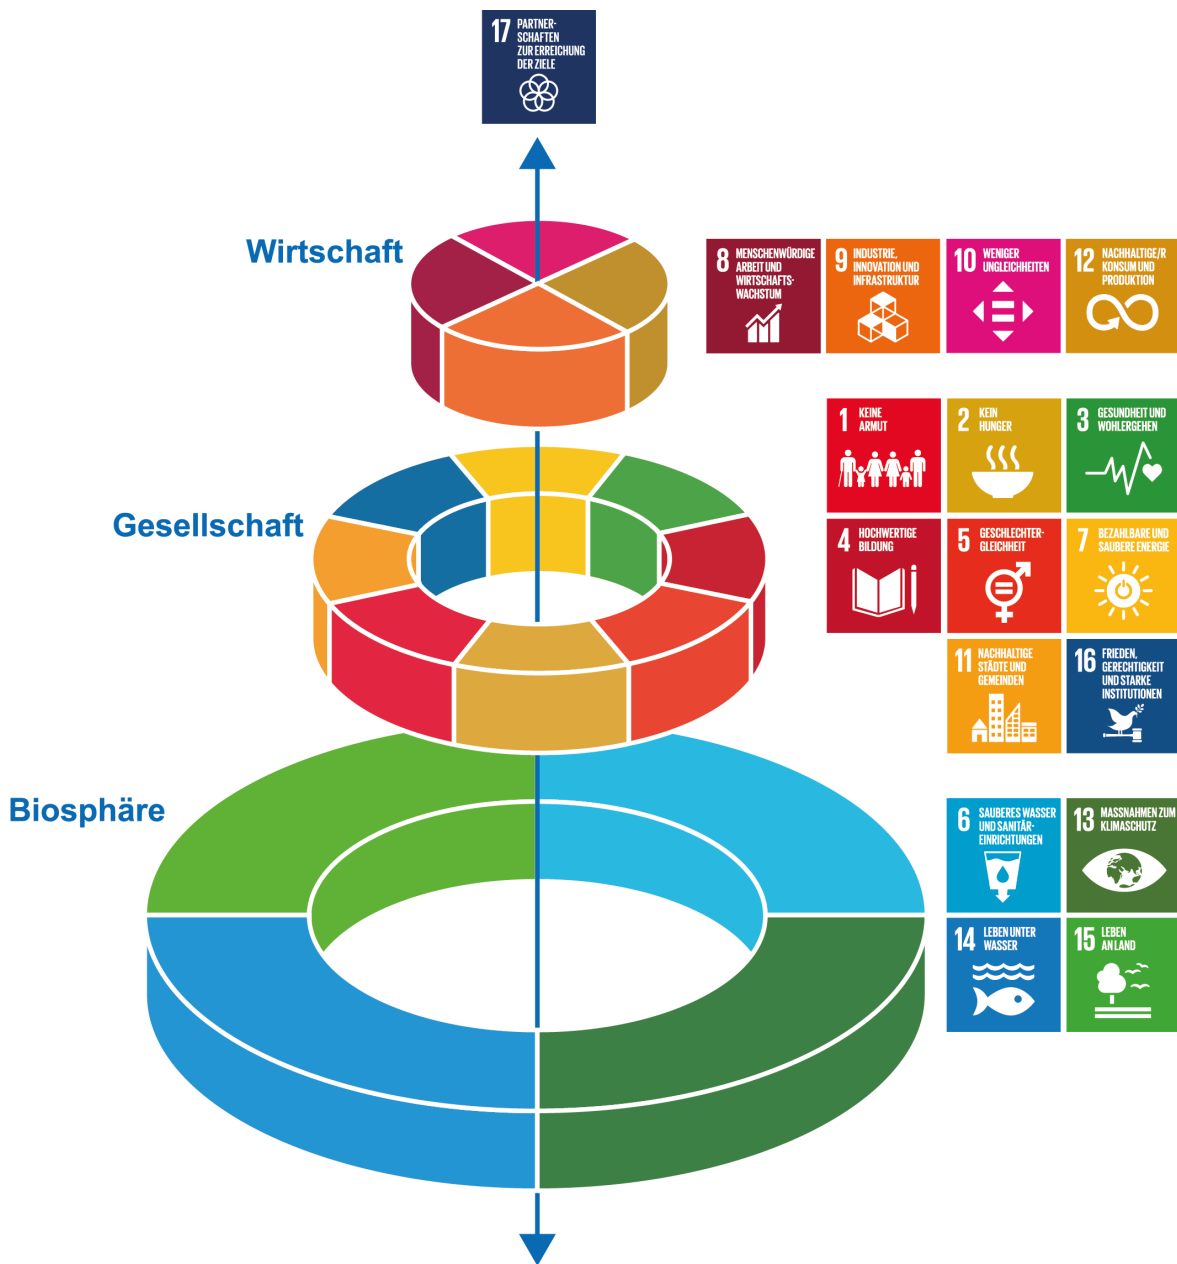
17 PARTNERSCHAFTEN ZUR ERREICHUNG DER ZIELE

Wirtschaft

8 MENSCHENWÜRDIGE ARBEIT UND WIRTSCHAFTSWACHSTUM

9 INDUSTRIE, INNOVATION UND INFRASTRUKTUR

10 WENIGER UNGLEICHHEITEN

12 NACHHALTIGE/R KONSUM UND PRODUKTION

Gesellschaft

1 KEINE ARMUT

2 KEIN HUNGER

3 GESUNDHEIT UND WOHLERGEHEN

4 HOCHWERTIGE BILDUNG

5 GESCHLECHTERGLEICHHEIT

7 BEZAHLBARE UND SAUBERE ENERGIE

11 NACHHALTIGE STÄDTE UND GEMEINDEN

16 FRIEDEN, GERECHTIGKEIT UND STARKE INSTITUTIONEN

Biosphäre

6 SAUBERES WASSER UND SANITÄR-EINRICHTUNGEN

13 MASSNAHMEN ZUM KLIMASCHUTZ

14 LEBEN UNTER WASSER

15 LEBEN AN LAND